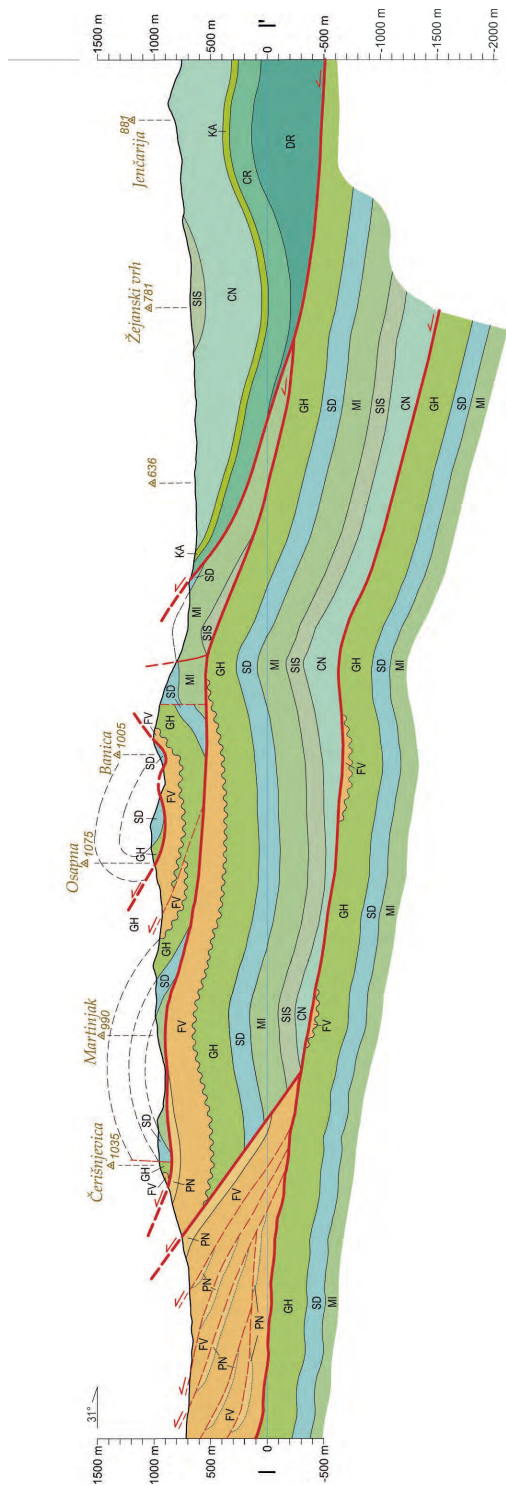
1500 m
1000 m
500 m
0
-500 m
I
31°

1500 m
1000 m
500 m
0
-500 m
-1000 m
-1500 m
-2000 m
I'

Čerišnjevica 1035
Martinjak 990
Osapna 1075
Banica 1005
636
Žejanski vrh 781
Jenčarija 881

FV
PN
GH
SD
MI
SIS
CN
KA
CR
DR